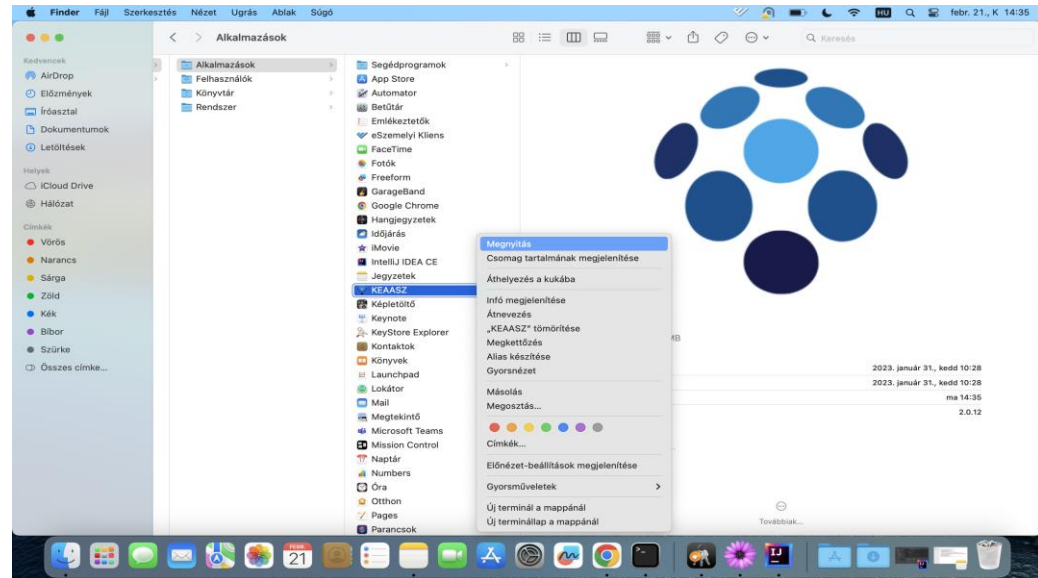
Finder Fájl Szerkesztés Nézet Ugrás Ablak Súgó

HU febr. 21., K 14:35

Alkalmazások

Keresés

Kedvencek
AirDrop
Előzmények
Íróasztal
Dokumentumok
Letöltések

Helyek
iCloud Drive
Hálózat

Címkék
Vörös
Narancs
Sárga
Zöld
Kék
Bíbor
Szürke
Összes címke...

Alkalmazások
Felhasználók
Könyvtár
Rendszer

Segédprogramok
App Store
Automator
Betűtár
Emlékeztetők
eSzemelyi Kliens
FaceTime
Fotók
Freeform
GarageBand
Google Chrome
Hangjegyzetek
Időjárás
iMovie
IntelliJ IDEA CE
Jegyzetek
KEAASZ
Képletöltő
Keynote
KeyStore Explorer
Kontaktok
Könyvek
Launchpad
Lokátor
Mail
Megtekintő
Microsoft Teams
Mission Control
Naptár
Numbers
Óra
Otthon
Pages
Parancsok

Megnyitás
Csomag tartalmának megjelenítése
Áthelyezés a kukába
Infó megjelenítése
Átnevezés
„KEAASZ" tömörítése
Megkettőzés
Alias készítése
Gyorsnézet
Másolás
Megosztás...
Címkék...
Előnézet-beállítások megjelenítése
Gyorsműveletek
Új terminál a mappánál
Új terminállap a mappánál

MB
2023. január 31., kedd 10:28
2023. január 31., kedd 10:28
ma 14:35
2.0.12

Továbbiak...

FEBR. 21